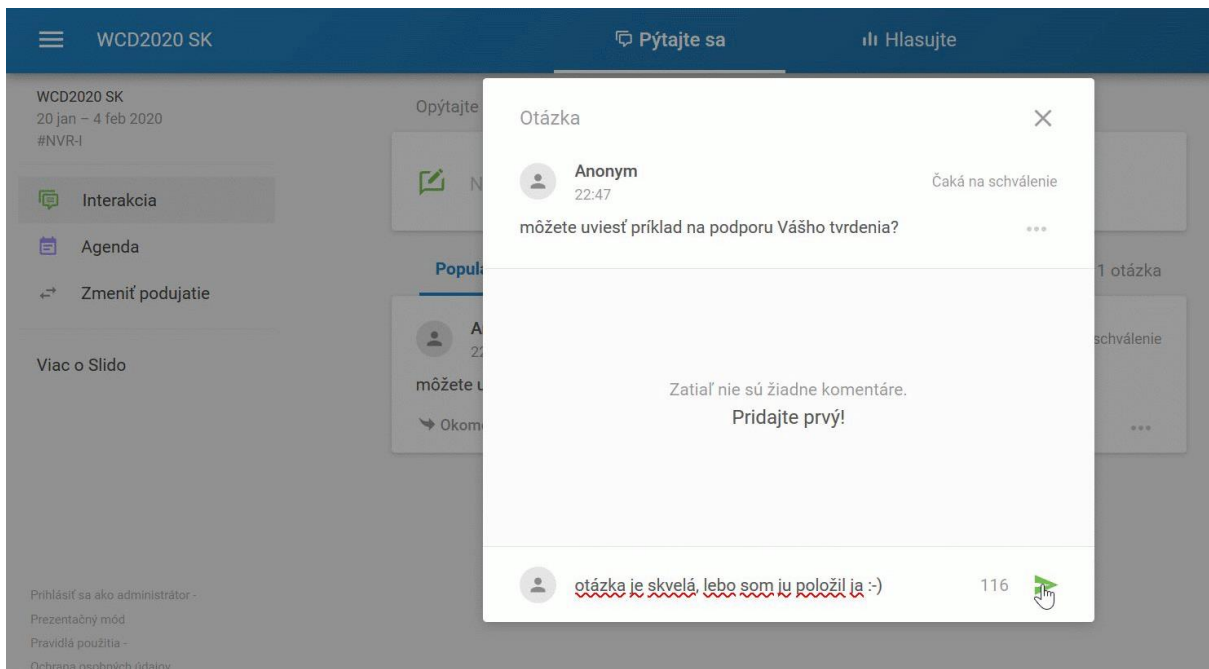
WCD2020 SK

Pýtajte sa

Hlasujte

WCD2020 SK
20 jan – 4 feb 2020
#NVR-I

Interakcia

Agenda

Zmeniť podujatie

Viac o Slido

Prihlásiť sa ako administrátor ·
Prezentačný mód
Pravidlá použitia ·
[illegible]

Opýtajte

N

Popul

1 otázka

A
22

schválenie

môžete u

Okom

Otázka

Anonym
22:47

Čaká na schválenie

môžete uviesť príklad na podporu Vášho tvrdenia?

Zatiaľ nie sú žiadne komentáre.
Pridajte prvý!

otázka je skvelá, lebo som ju položil ja :-)

116